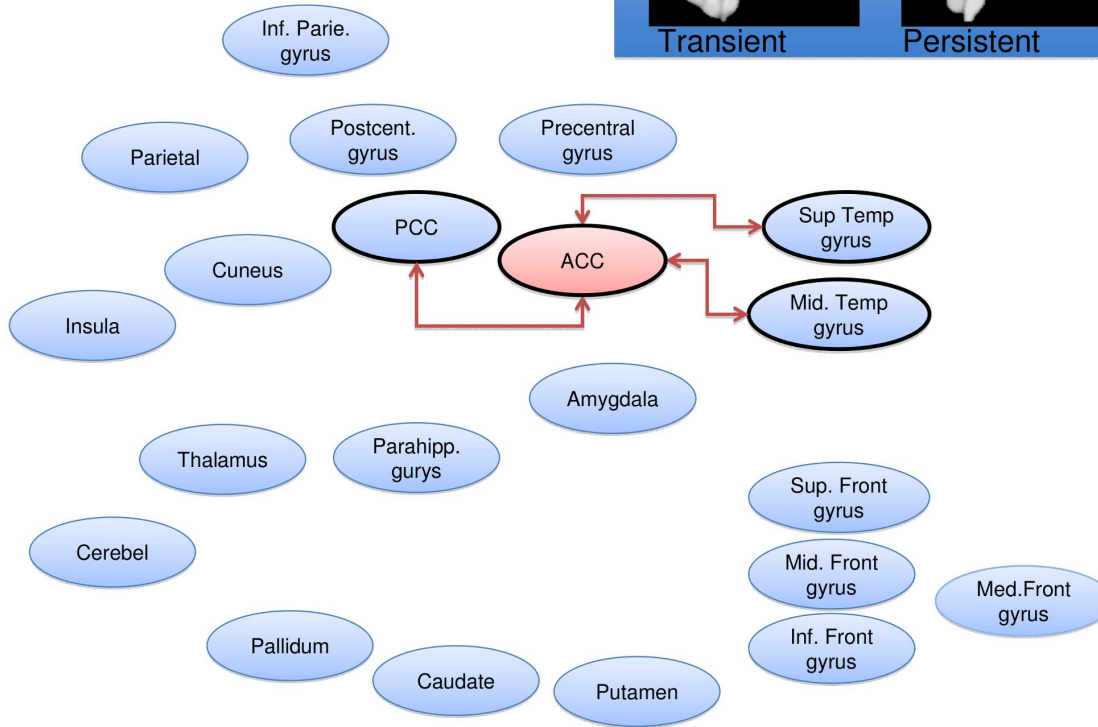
Transient

Persistent

Inf. Parie. gyrus

Postcent. gyrus

Precentral gyrus

Parietal

PCC

ACC

Sup Temp gyrus

Cuneus

Mid. Temp gyrus

Insula

Amygdala

Thalamus

Parahipp. gurys

Sup. Front gyrus

Cerebel

Mid. Front gyrus

Med.Front gyrus

Pallidum

Inf. Front gyrus

Caudate

Putamen